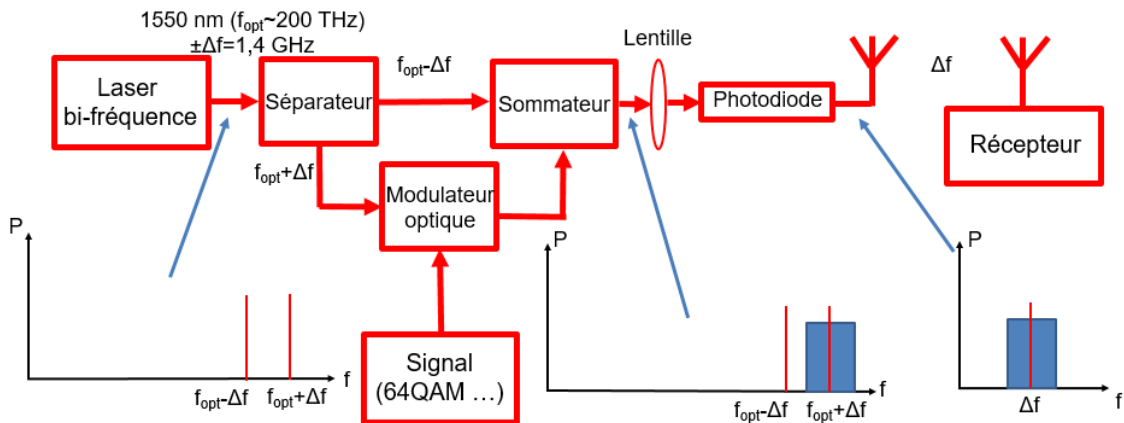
1550 nm ($f_{opt}$~200 THz)
±Δf=1,4 GHz

Laser bi-fréquence

Séparateur

$f_{opt}$-Δf

Sommateur

Lentille

Photodiode

Δf

Récepteur

$f_{opt}$+Δf

Modulateur optique

P

f

$f_{opt}$-Δf

$f_{opt}$+Δf

Signal (64QAM …)

P

f

$f_{opt}$-Δf

$f_{opt}$+Δf

P

Δf

f